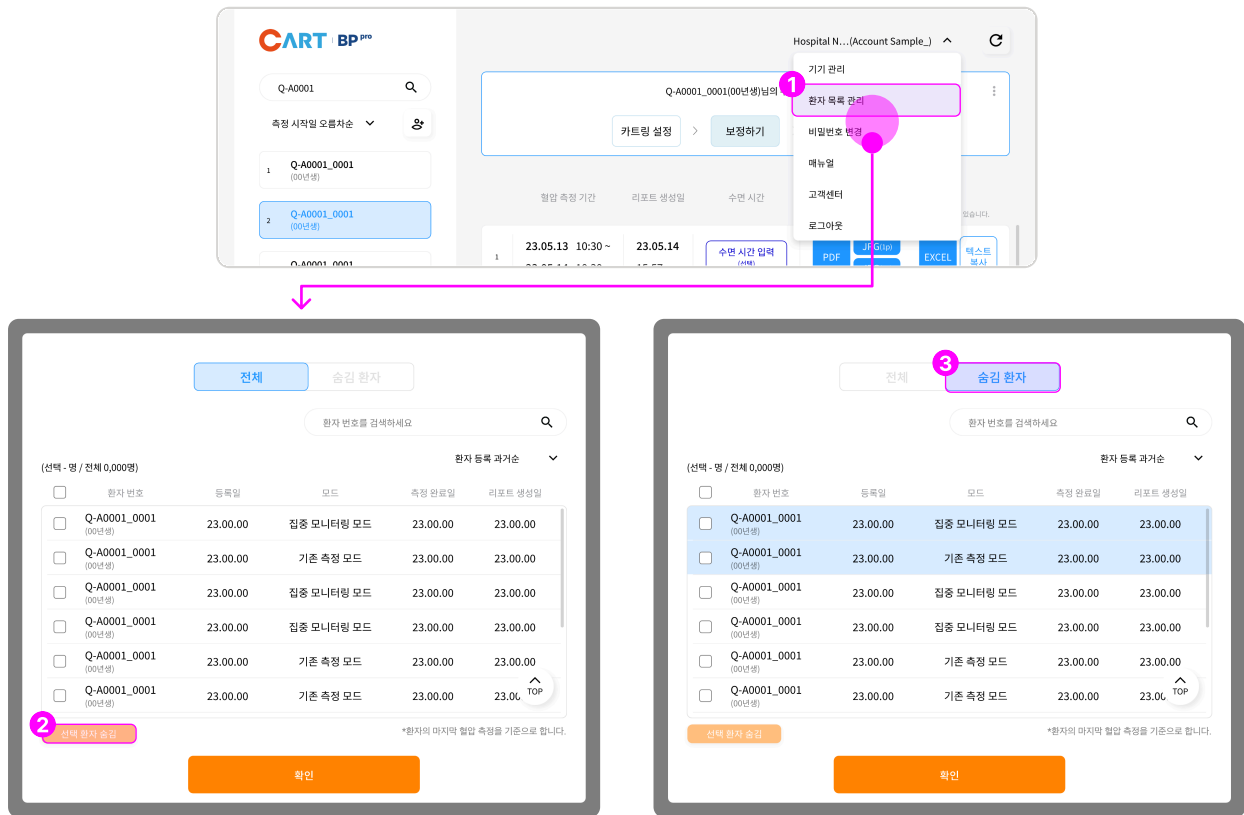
CART | BP pro

Q-A0001

측정 시작일 오름차순

1 Q-A0001_0001 (00년생)

2 Q-A0001_0001 (00년생)

Q-A0001_0001

Hospital N…(Account Sample_)

Q-A0001_0001(00년생)님의

카트링 설정 > 보정하기

기기 관리

1

환자 목록 관리

비밀번호 변경

매뉴얼

고객센터

로그아웃

혈압 측정 기간 리포트 생성일 수면 시간

1 23.05.13 10:30 ~ 23.05.14 수면 시간 입력 (선택) PDF JPG(1p) EXCEL 텍스트 복사

전체 숨김 환자

환자 번호를 검색하세요

(선택 - 명 / 전체 0,000명)

환자 등록 과거순

| | 환자 번호 | 등록일 | 모드 | 측정 완료일 | 리포트 생성일 |
|---|---|---|---|---|---|
| | Q-A0001_0001 (00년생) | 23.00.00 | 집중 모니터링 모드 | 23.00.00 | 23.00.00 |
| | Q-A0001_0001 (00년생) | 23.00.00 | 기존 측정 모드 | 23.00.00 | 23.00.00 |
| | Q-A0001_0001 (00년생) | 23.00.00 | 집중 모니터링 모드 | 23.00.00 | 23.00.00 |
| | Q-A0001_0001 (00년생) | 23.00.00 | 집중 모니터링 모드 | 23.00.00 | 23.00.00 |
| | Q-A0001_0001 (00년생) | 23.00.00 | 기존 측정 모드 | 23.00.00 | 23.00.00 |
| | Q-A0001_0001 (00년생) | 23.00.00 | 기존 측정 모드 | 23.00.00 | 23.00.00 |

TOP

2 선택 환자 숨김

*환자의 마지막 혈압 측정을 기준으로 합니다.

확인

전체 3 숨김 환자

환자 번호를 검색하세요

(선택 - 명 / 전체 0,000명)

환자 등록 과거순

| | 환자 번호 | 등록일 | 모드 | 측정 완료일 | 리포트 생성일 |
|---|---|---|---|---|---|
| | Q-A0001_0001 (00년생) | 23.00.00 | 집중 모니터링 모드 | 23.00.00 | 23.00.00 |
| | Q-A0001_0001 (00년생) | 23.00.00 | 기존 측정 모드 | 23.00.00 | 23.00.00 |
| | Q-A0001_0001 (00년생) | 23.00.00 | 집중 모니터링 모드 | 23.00.00 | 23.00.00 |
| | Q-A0001_0001 (00년생) | 23.00.00 | 집중 모니터링 모드 | 23.00.00 | 23.00.00 |
| | Q-A0001_0001 (00년생) | 23.00.00 | 기존 측정 모드 | 23.00.00 | 23.00.00 |
| | Q-A0001_0001 (00년생) | 23.00.00 | 기존 측정 모드 | 23.00.00 | 23.00.00 |

TOP

선택 환자 숨김

*환자의 마지막 혈압 측정을 기준으로 합니다.

확인